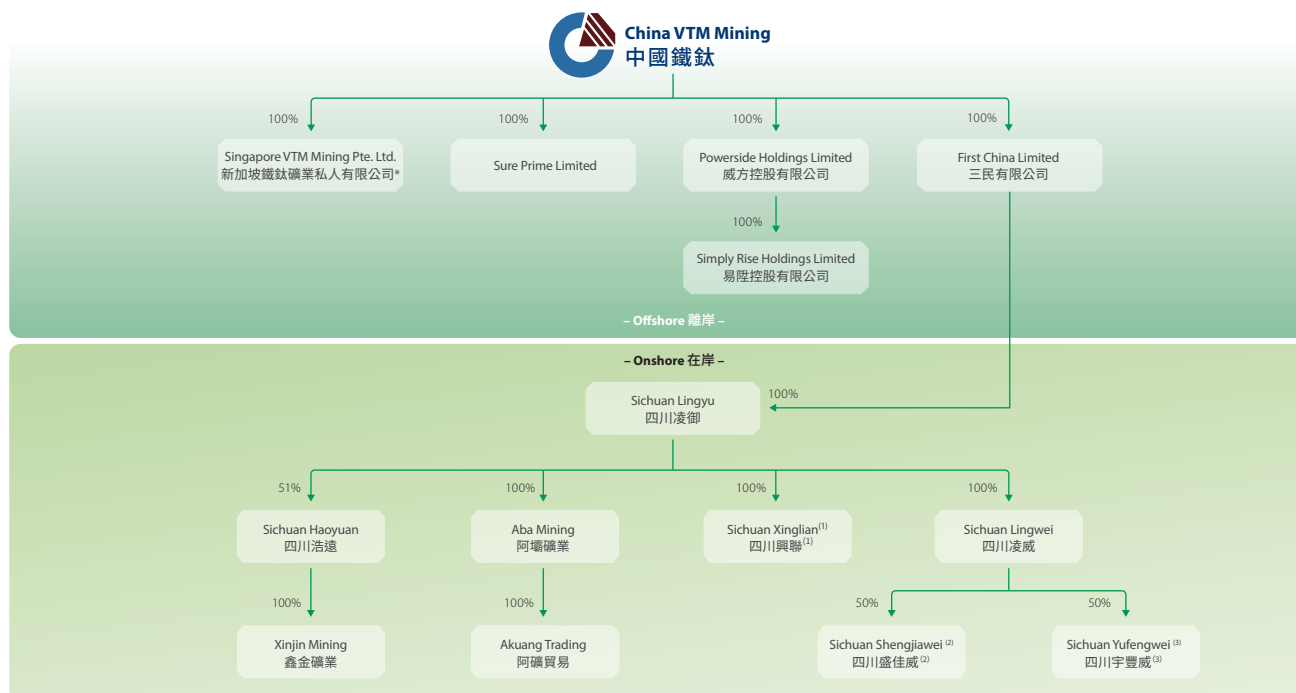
China VTM Mining
中國鐵鈦

100%
Singapore VTM Mining Pte. Ltd.
新加坡鐵鈦礦業私人有限公司*

100%
Sure Prime Limited

100%
Powerside Holdings Limited
威方控股有限公司

100%
Simply Rise Holdings Limited
易陞控股有限公司

100%
First China Limited
三民有限公司

– Offshore 離岸 –

– Onshore 在岸 –

100%
Sichuan Lingyu
四川凌御

51%
Sichuan Haoyuan
四川浩遠

100%
Xinjin Mining
鑫金礦業

100%
Aba Mining
阿壩礦業

100%
Akuang Trading
阿礦貿易

100%
Sichuan Xinglian$^{(1)}$
四川興聯$^{(1)}$

100%
Sichuan Lingwei
四川凌威

50%
Sichuan Shengjiawei $^{(2)}$
四川盛佳威$^{(2)}$

50%
Sichuan Yufengwei $^{(3)}$
四川宇豐威$^{(3)}$